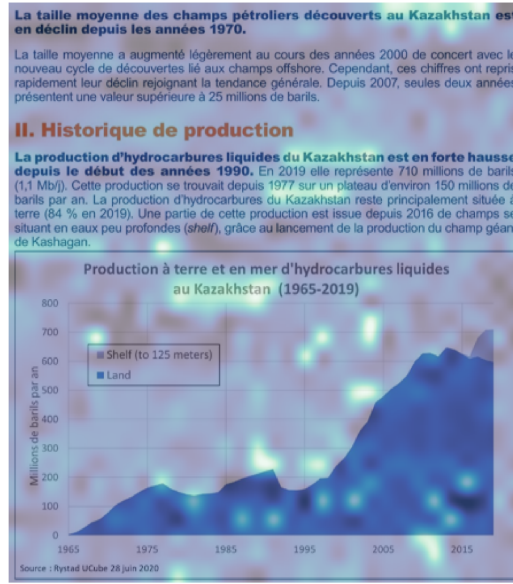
La taille moyenne des champs pétroliers découverts au Kazakhstan est en déclin depuis les années 1970.

La taille moyenne a augmenté légèrement au cours des années 2000 de concert avec le nouveau cycle de découvertes lié aux champs offshore. Cependant, ces chiffres ont repris rapidement leur déclin rejoignant la tendance générale. Depuis 2007, seules deux années présentent une valeur supérieure à 25 millions de barils.

II. Historique de production

La production d'hydrocarbures liquides du Kazakhstan est en forte hausse depuis le début des années 1990. En 2019 elle représente 710 millions de barils (1,1 Mb/j). Cette production se trouvait depuis 1977 sur un plateau d'environ 150 millions de barils par an. La production d'hydrocarbures du Kazakhstan reste principalement située à terre (84 % en 2019). Une partie de cette production est issue depuis 2016 de champs se situant en eaux peu profondes (shelf), grâce au lancement de la production du champ géant de Kashagan.

Production à terre et en mer d'hydrocarbures liquides au Kazakhstan (1965-2019)

Shelf (to 125 meters)
Land

Millions de barils par an

800
700
600
500
400
300
200
100
0

1965 1975 1985 1995 2005 2015

Source : Rystad UCube 28 juin 2020